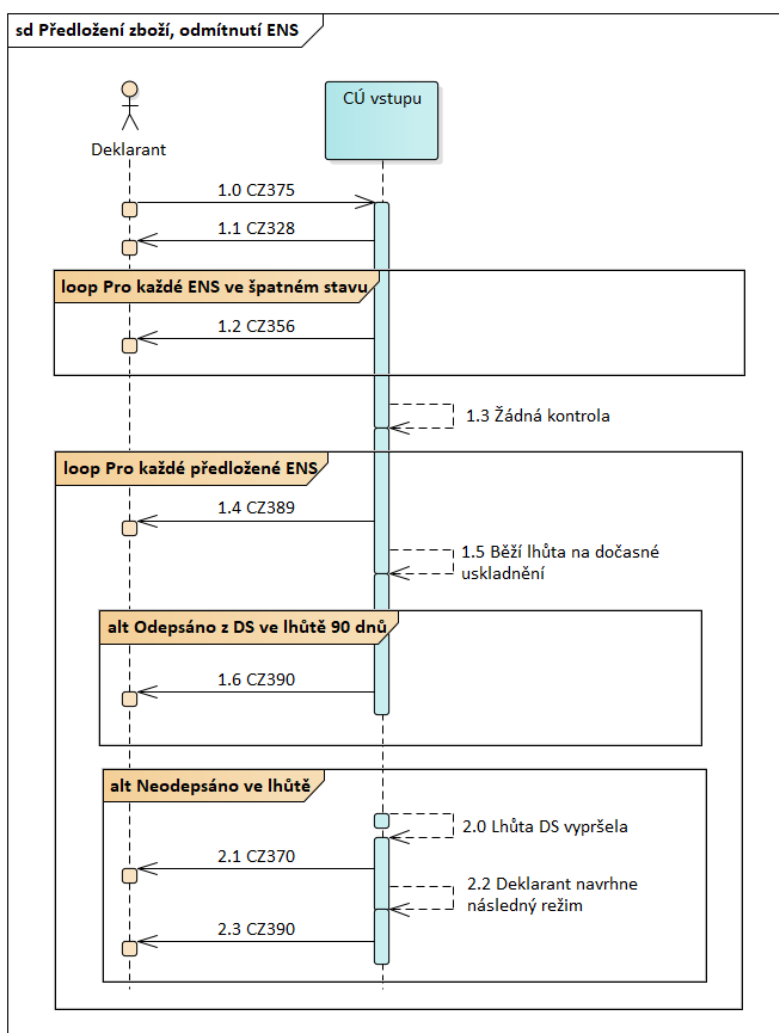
sd Předložení zboží, odmítnutí ENS

Deklarant

CÚ vstupu

1.0 CZ375

1.1 CZ328

loop Pro každé ENS ve špatném stavu

1.2 CZ356

1.3 Žádná kontrola

loop Pro každé předložené ENS

1.4 CZ389

1.5 Běží lhůta na dočasné uskladnění

alt Odepsáno z DS ve lhůtě 90 dnů

1.6 CZ390

alt Neodepsáno ve lhůtě

2.0 Lhůta DS vypršela

2.1 CZ370

2.2 Deklarant navrhne následný režim

2.3 CZ390